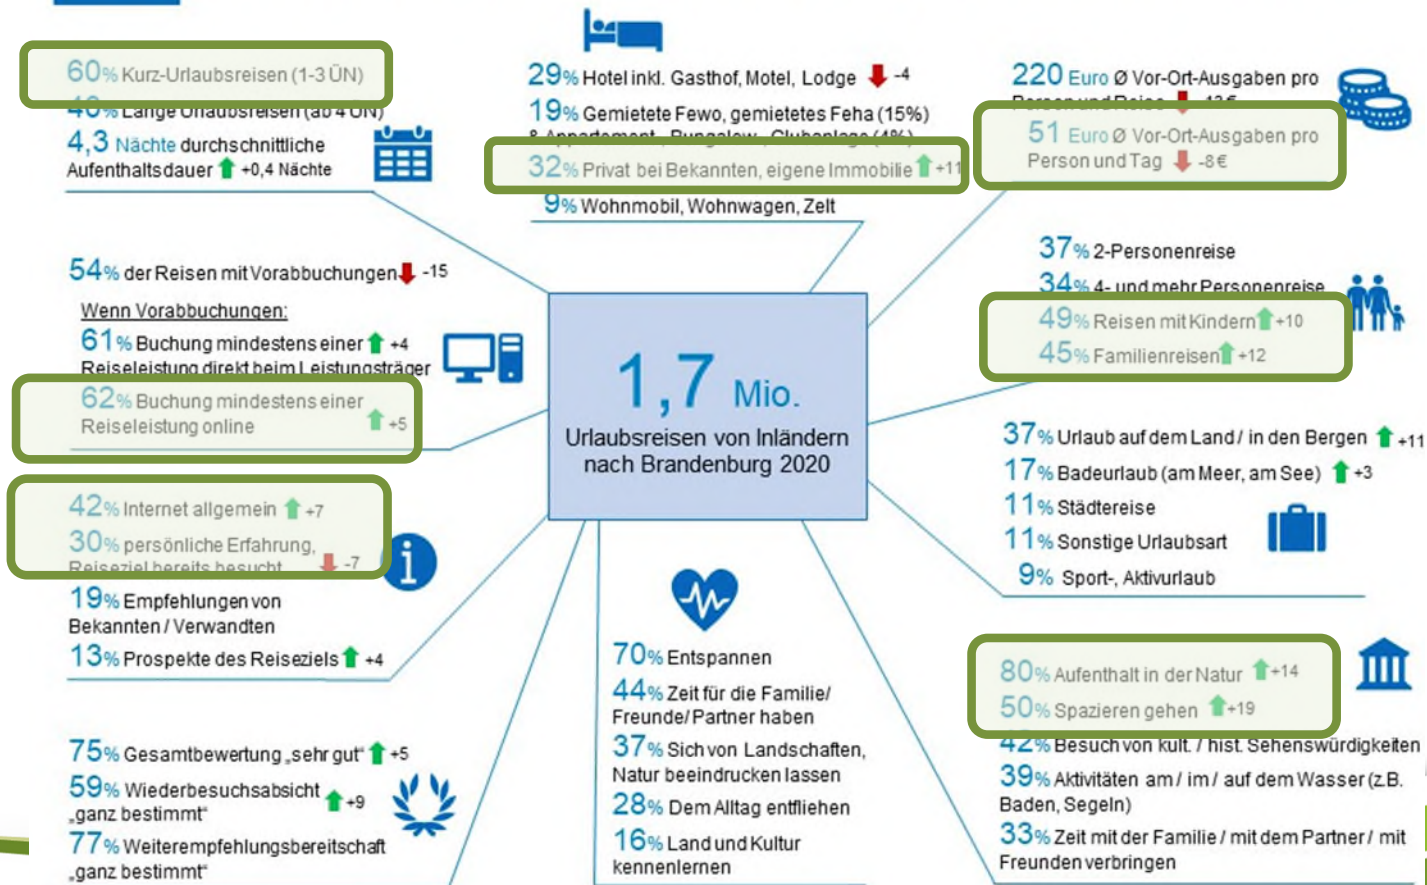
60% Kurz-Urlaubsreisen (1-3 ÜN)
40% Lange Urlaubsreisen (ab 4 ÜN)
4,3 Nächte durchschnittliche Aufenthaltsdauer +0,4 Nächte

29% Hotel inkl. Gasthof, Motel, Lodge -4
19% Gemietete Fewo, gemietetes Feha (15%) & Appartement, Bungalow, Clubanlage (4%)
32% Privat bei Bekannten, eigene Immobilie +11
9% Wohnmobil, Wohnwagen, Zelt

220 Euro Ø Vor-Ort-Ausgaben pro Person und Reise -13 €
51 Euro Ø Vor-Ort-Ausgaben pro Person und Tag -8 €

54% der Reisen mit Vorabbuchungen -15
Wenn Vorabbuchungen:
61% Buchung mindestens einer Reiseleistung direkt beim Leistungsträger +4
62% Buchung mindestens einer Reiseleistung online +5

1,7 Mio.
Urlaubsreisen von Inländern nach Brandenburg 2020

37% 2-Personenreise
34% 4- und mehr Personenreise
49% Reisen mit Kindern +10
45% Familienreisen +12

37% Urlaub auf dem Land / in den Bergen +11
17% Badeurlaub (am Meer, am See) +3
11% Städtereise
11% Sonstige Urlaubsart
9% Sport-, Aktivurlaub

42% Internet allgemein +7
30% persönliche Erfahrung, Reiseziel bereits besucht -7
19% Empfehlungen von Bekannten / Verwandten
13% Prospekte des Reiseziels +4

70% Entspannen
44% Zeit für die Familie/ Freunde/ Partner haben
37% Sich von Landschaften, Natur beeindrucken lassen
28% Dem Alltag entfliehen
16% Land und Kultur kennenlernen

80% Aufenthalt in der Natur +14
50% Spazieren gehen +19
42% Besuch von kult. / hist. Sehenswürdigkeiten
39% Aktivitäten am / im / auf dem Wasser (z.B. Baden, Segeln)
33% Zeit mit der Familie / mit dem Partner / mit Freunden verbringen

75% Gesamtbewertung „sehr gut“ +5
59% Wiederbesuchsabsicht „ganz bestimmt“ +9
77% Weiterempfehlungsbereitschaft „ganz bestimmt“